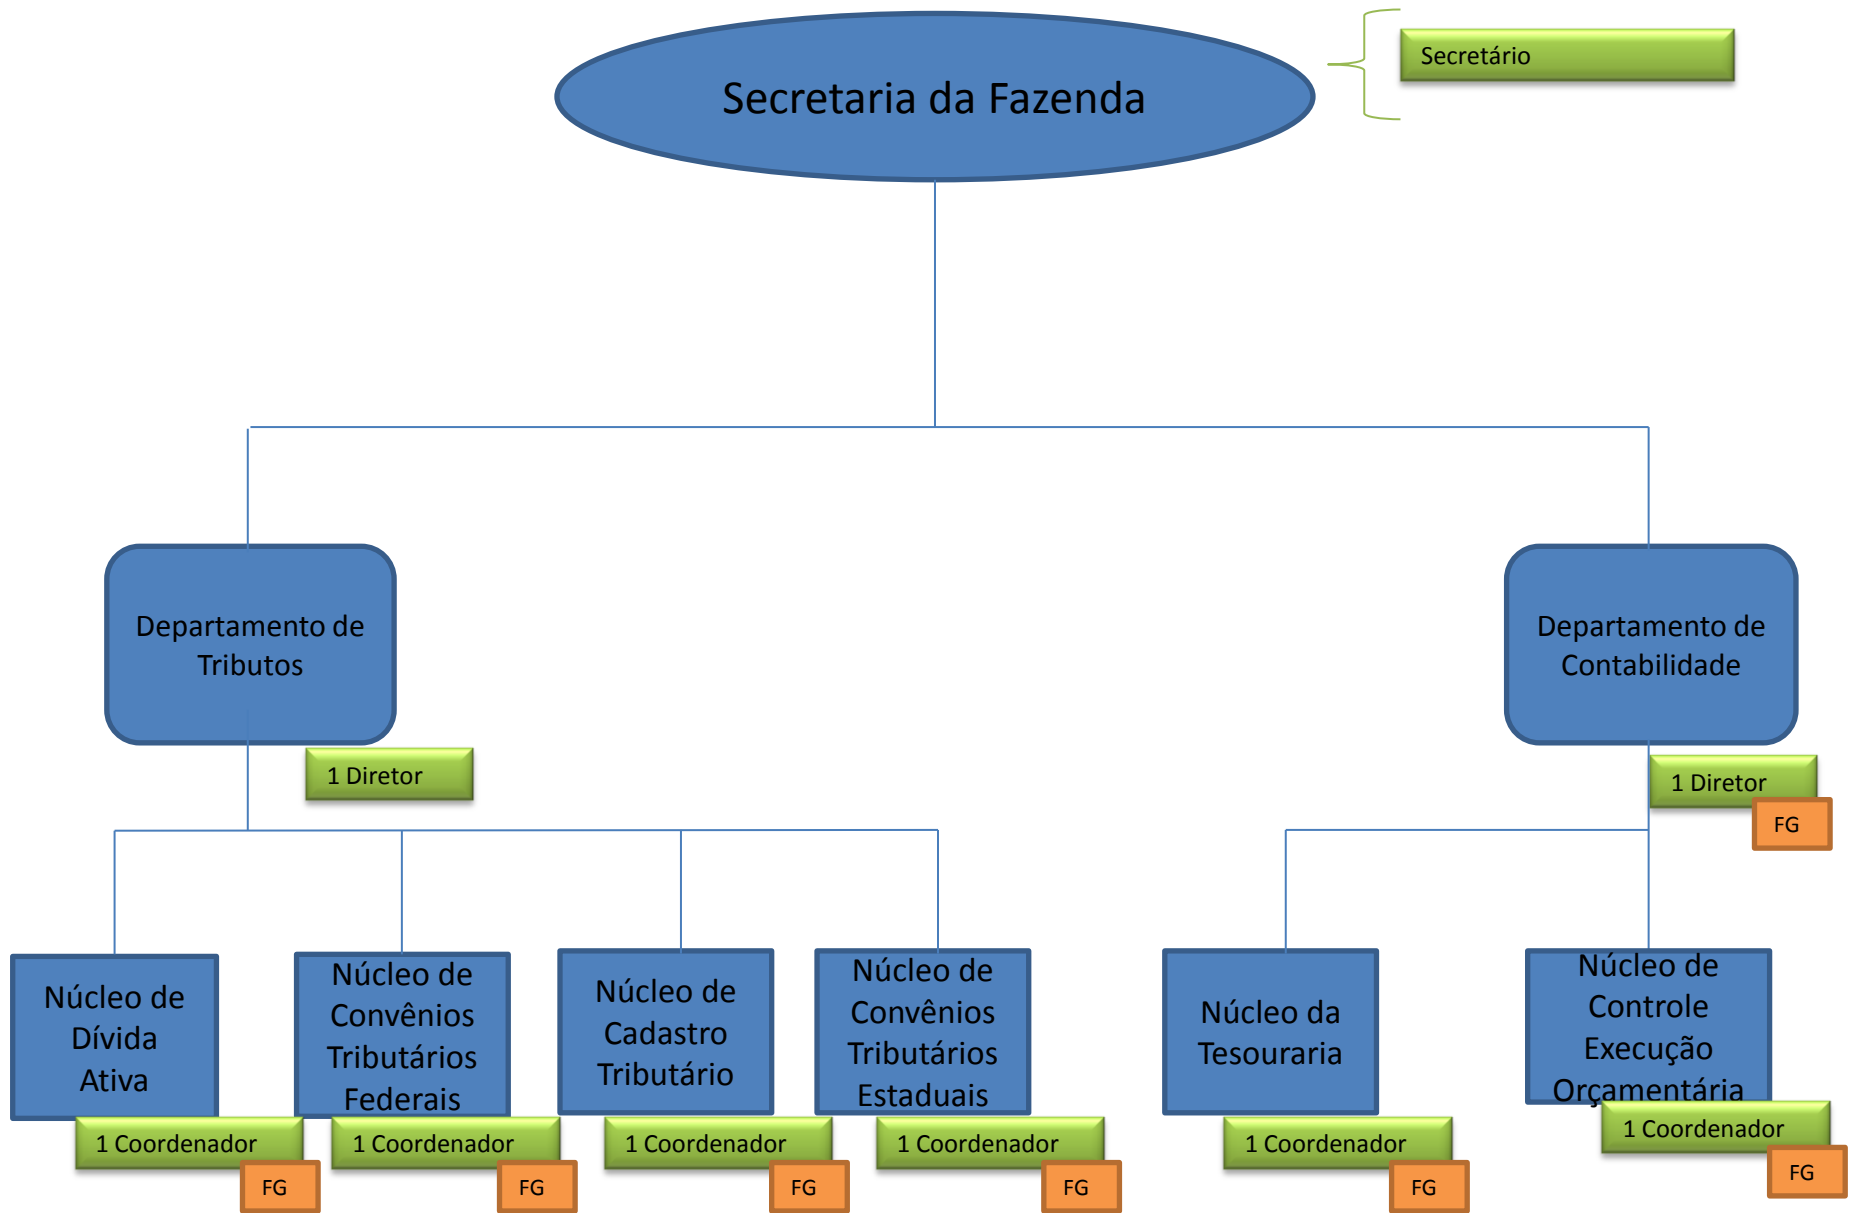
Secretaria da Fazenda

Secretário

Departamento de Tributos

1 Diretor

Departamento de Contabilidade

1 Diretor

FG

Núcleo de Dívida Ativa

1 Coordenador

FG

Núcleo de Convênios Tributários Federais

1 Coordenador

FG

Núcleo de Cadastro Tributário

1 Coordenador

FG

Núcleo de Convênios Tributários Estaduais

1 Coordenador

FG

Núcleo da Tesouraria

1 Coordenador

FG

Núcleo de Controle Execução Orçamentária

1 Coordenador

FG